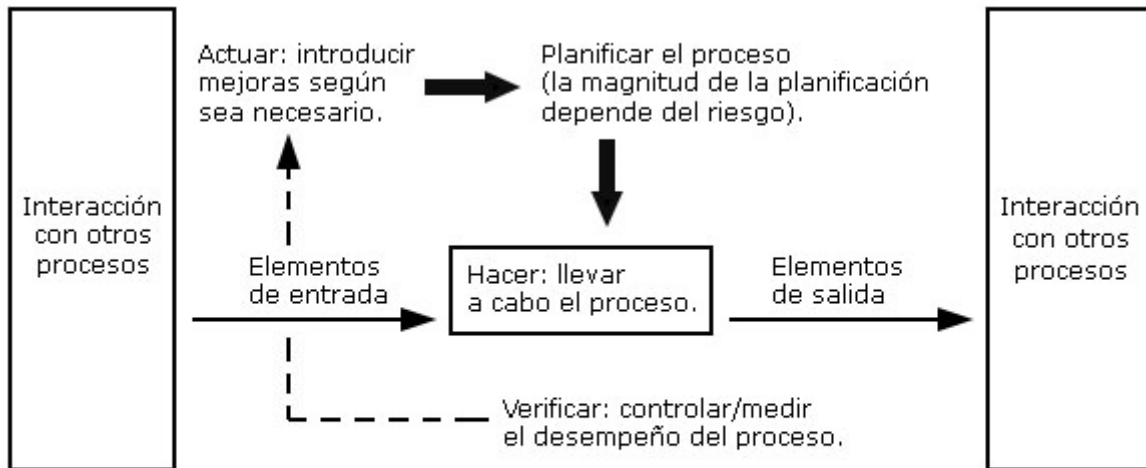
Interacción con otros procesos

Actuar: introducir mejoras según sea necesario.

Planificar el proceso (la magnitud de la planificación depende del riesgo).

Elementos de entrada

Hacer: llevar a cabo el proceso.

Elementos de salida

Verificar: controlar/medir el desempeño del proceso.

Interacción con otros procesos